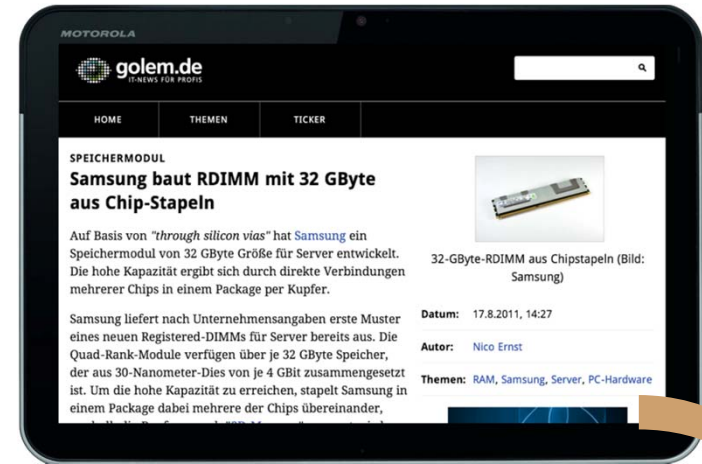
MOTOROLA

golem.de
IT-NEWS FÜR PROFIS

HOME THEMEN TICKER

SPEICHERMODUL

Samsung baut RDIMM mit 32 GByte aus Chip-Stapeln

Auf Basis von *"through silicon vias"* hat Samsung ein Speichermodul von 32 GByte Größe für Server entwickelt. Die hohe Kapazität ergibt sich durch direkte Verbindungen mehrerer Chips in einem Package per Kupfer.

Samsung liefert nach Unternehmensangaben erste Muster eines neuen Registered-DIMMs für Server bereits aus. Die Quad-Rank-Module verfügen über je 32 GByte Speicher, der aus 30-Nanometer-Dies von je 4 GBit zusammengesetzt ist. Um die hohe Kapazität zu erreichen, stapelt Samsung in einem Package dabei mehrere der Chips übereinander, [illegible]

32-GByte-RDIMM aus Chipstapeln (Bild: Samsung)

Datum: 17.8.2011, 14:27

Autor: Nico Ernst

Themen: RAM, Samsung, Server, PC-Hardware